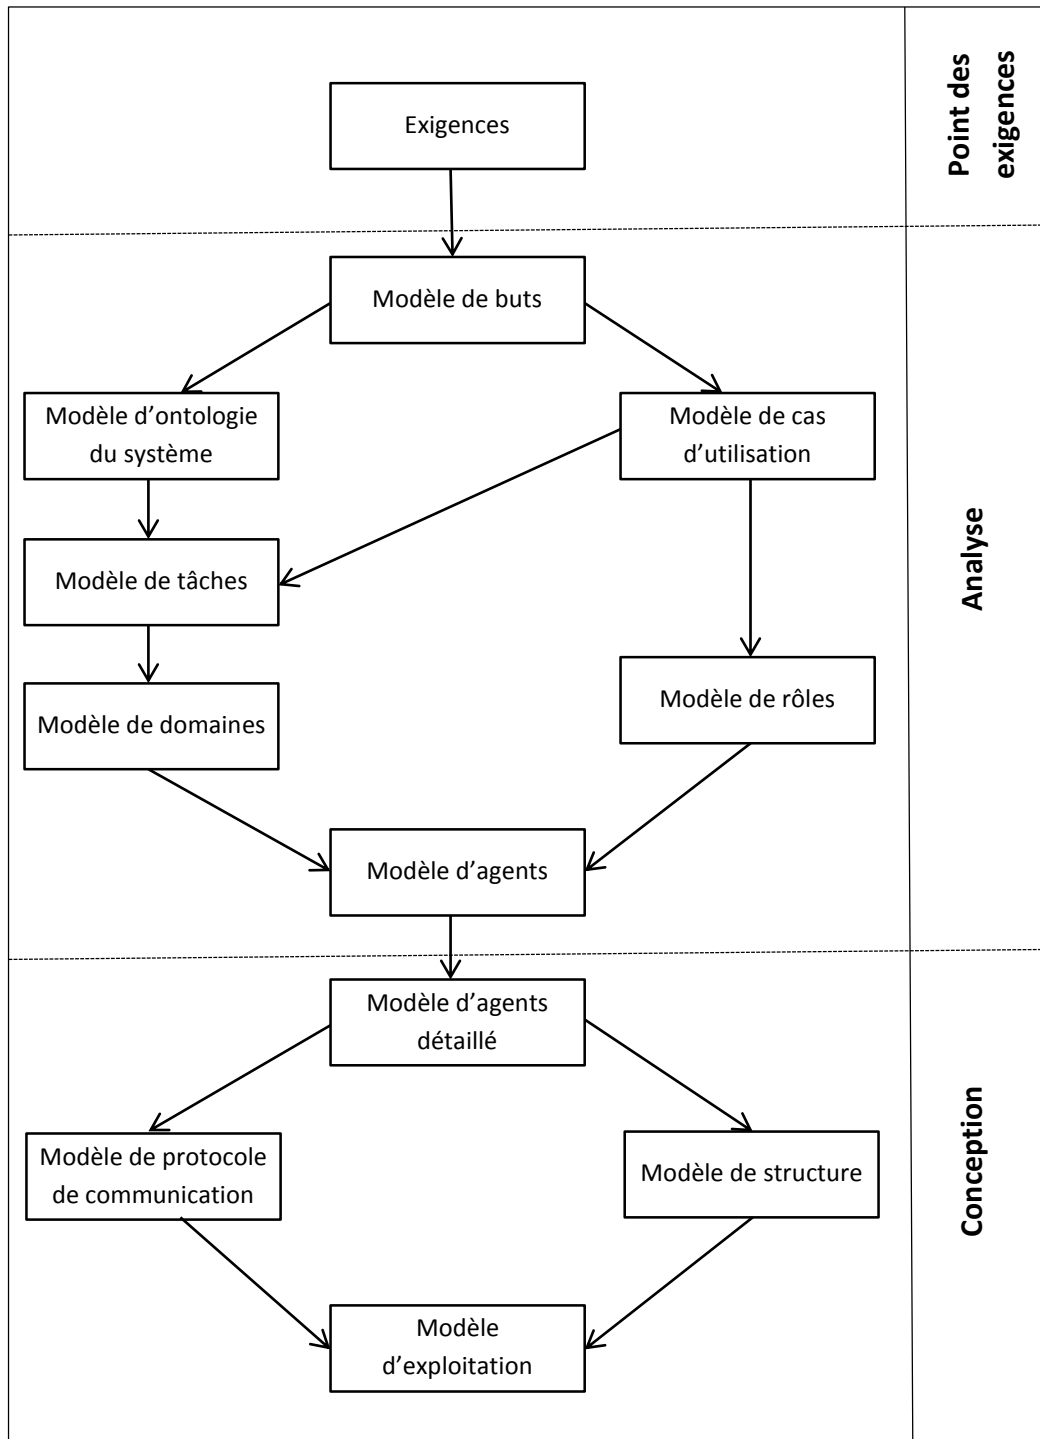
Exigences

Point des exigences

Modèle de buts

Modèle d'ontologie du système

Modèle de cas d'utilisation

Modèle de tâches

Analyse

Modèle de domaines

Modèle de rôles

Modèle d'agents

Modèle d'agents détaillé

Modèle de protocole de communication

Modèle de structure

Conception

Modèle d'exploitation